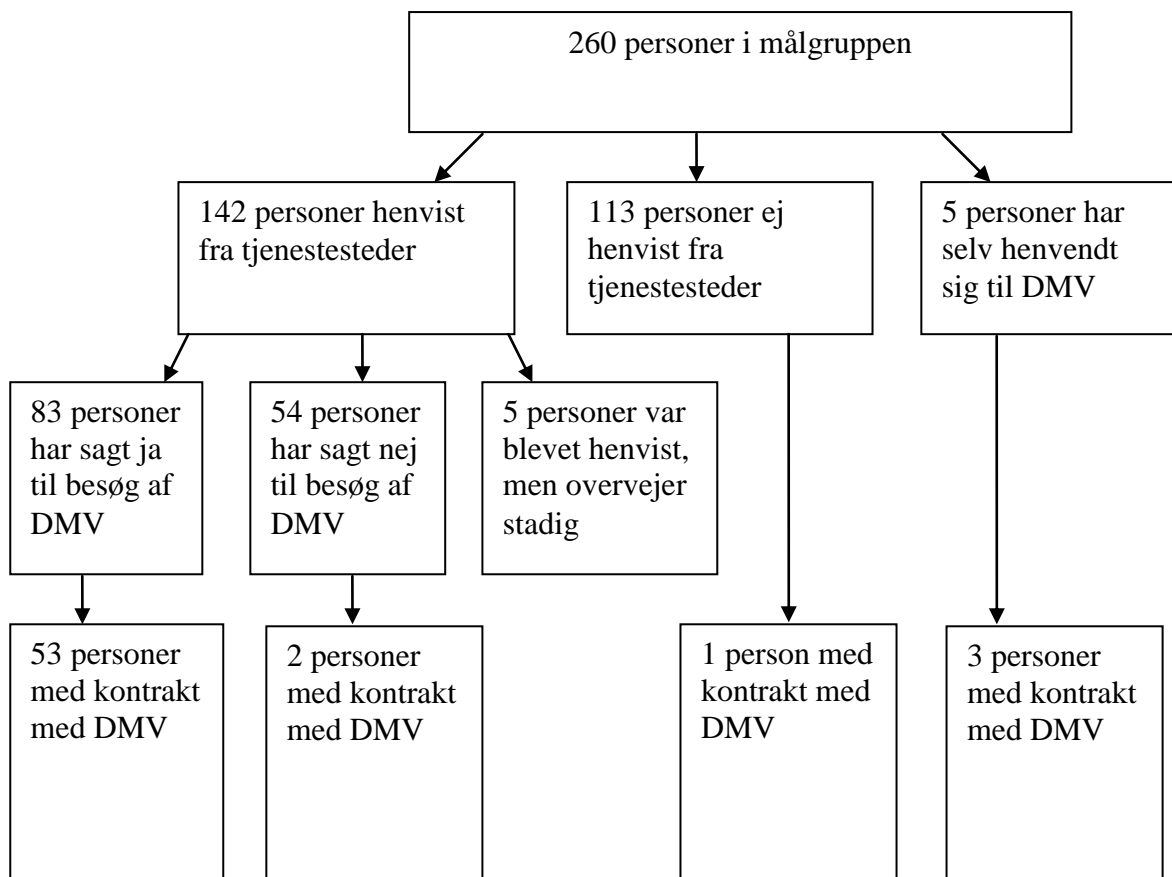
260 personer i målgruppen

142 personer henvist fra tjenestesteder

113 personer ej henvist fra tjenestesteder

5 personer har selv henvendt sig til DMV

83 personer har sagt ja til besøg af DMV

54 personer har sagt nej til besøg af DMV

5 personer var blevet henvist, men overvejer stadig

53 personer med kontrakt med DMV

2 personer med kontrakt med DMV

1 person med kontrakt med DMV

3 personer med kontrakt med DMV